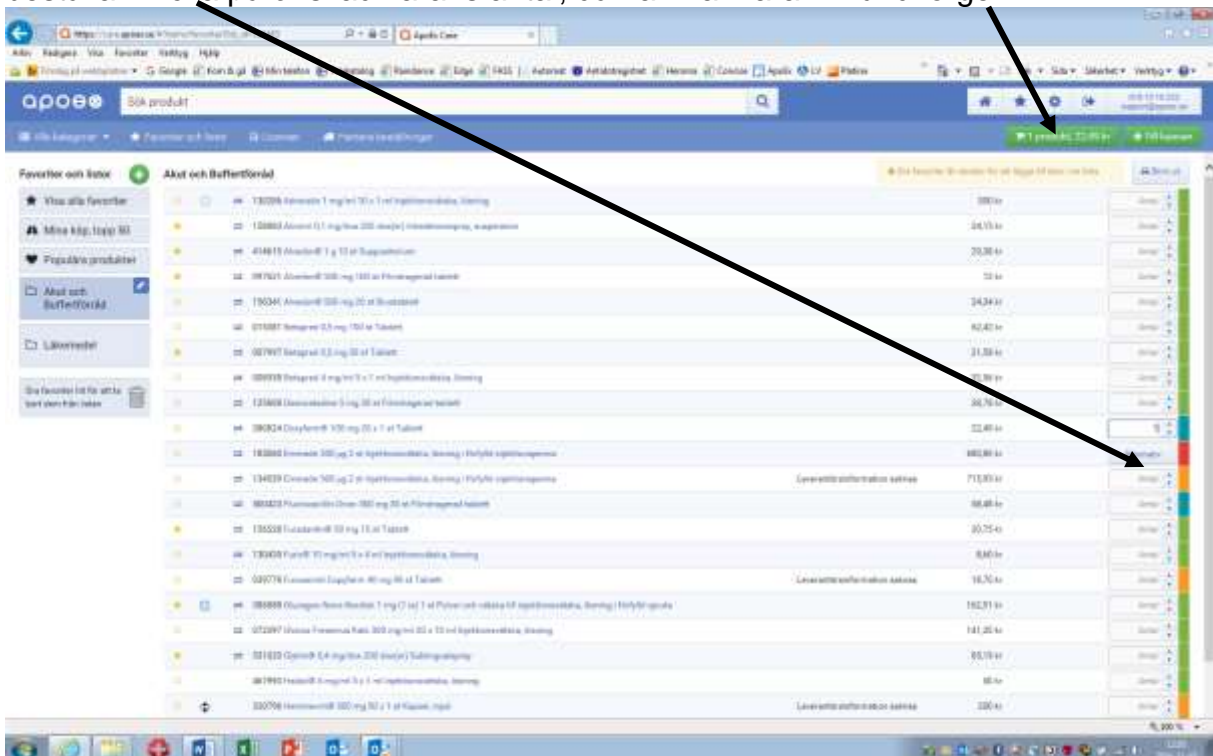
apoex Sök produkt

Favoriter och listor
Akut och Buffertförråd
Visa alla favoriter
Mina köp, topp 50
Populära produkter
Akut och Buffertförråd
Läkemedel

Leveransinformation saknas
Leveransinformation saknas
Leveransinformation saknas
Leveransinformation saknas

Arkiv Redigera Visa Favoriter Verktyg Hjälp